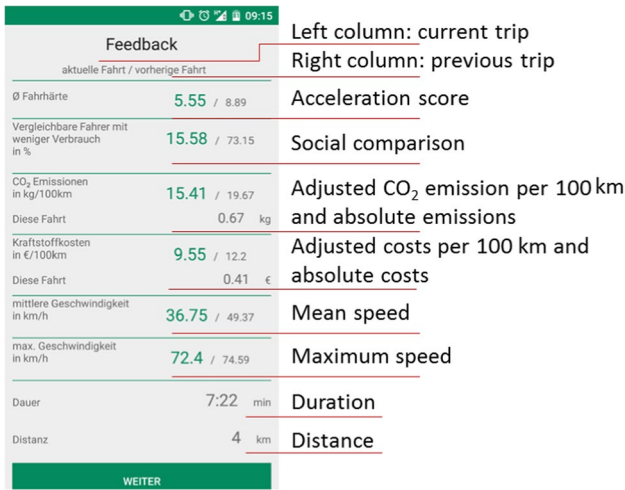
09:15

Feedback

aktuelle Fahrt / vorherige Fahrt

Ø Fahrhärte 5.55 / 8.89

Vergleichbare Fahrer mit weniger Verbrauch in % 15.58 / 73.15

$CO_2$ Emissionen in kg/100km 15.41 / 19.67

Diese Fahrt 0.67 kg

Kraftstoffkosten in €/100km 9.55 / 12.2

Diese Fahrt 0.41 €

mittlere Geschwindigkeit in km/h 36.75 / 49.37

max. Geschwindigkeit in km/h 72.4 / 74.59

Dauer 7:22 min

Distanz 4 km

WEITER

Left column: current trip

Right column: previous trip

Acceleration score

Social comparison

Adjusted $CO_2$ emission per 100 km and absolute emissions

Adjusted costs per 100 km and absolute costs

Mean speed

Maximum speed

Duration

Distance